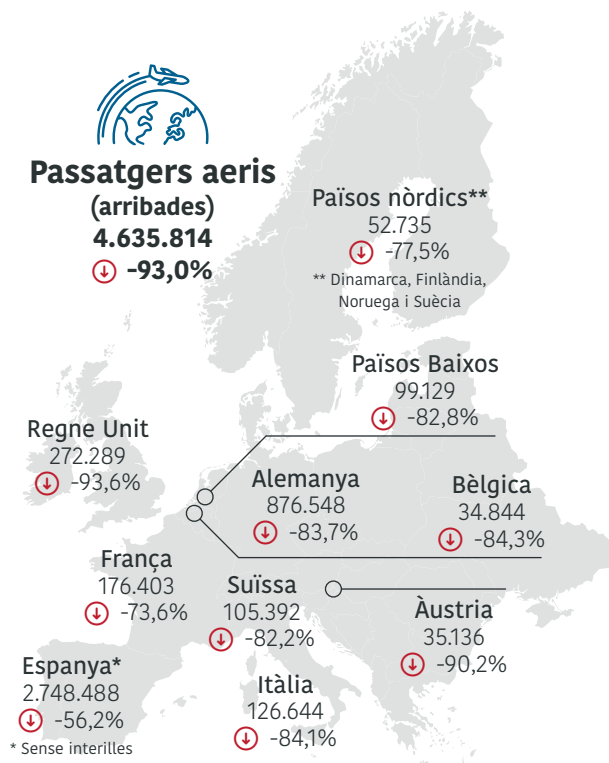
Passatgers aeris
(arribades)
4.635.814
-93,0%

Països nòrdics**
52.735
-77,5%
** Dinamarca, Finlàndia, Noruega i Suècia

Països Baixos
99.129
-82,8%

Regne Unit
272.289
-93,6%

Alemanya
876.548
-83,7%

Bèlgica
34.844
-84,3%

França
176.403
-73,6%

Suïssa
105.392
-82,2%

Àustria
35.136
-90,2%

Espanya*
2.748.488
-56,2%
* Sense interilles

Itàlia
126.644
-84,1%